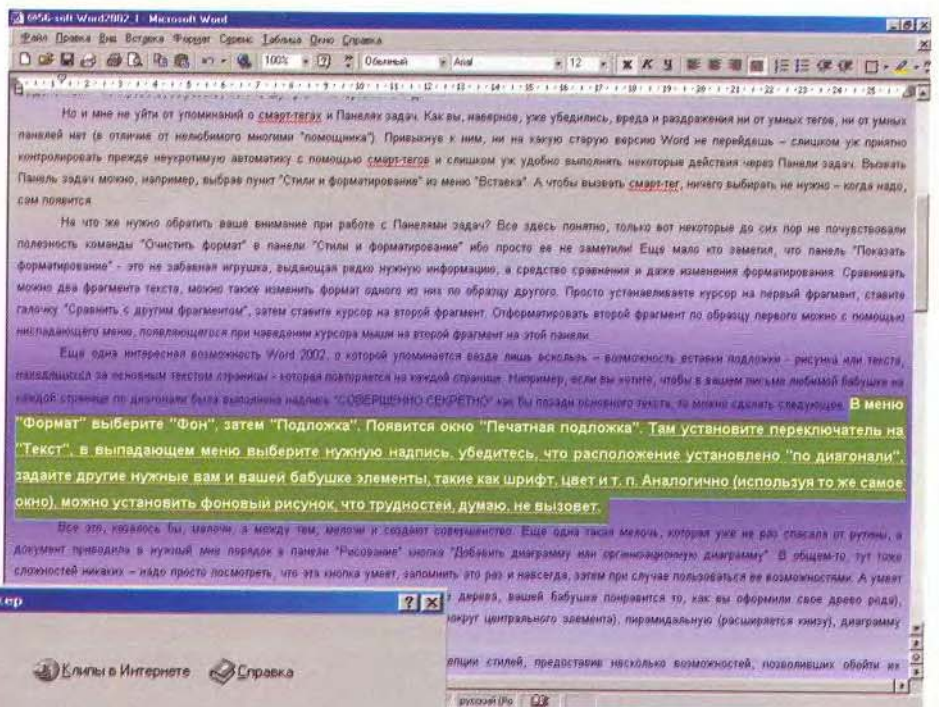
6956-soft Word2002_1 - Microsoft Word

Файл Правка Вид Вставка Формат Сервис Таблица Окно Справка

100% Обычный Arial 12

Но и мне не уйти от упоминаний о смарт-тегах и Панелях задач. Как вы, наверное, уже убедились, вреда и раздражения ни от умных тегов, ни от умных панелей нет (в отличие от нелюбимого многими "помощника"). Привыкнув к ним, ни на какую старую версию Word не перейдешь – слишком уж приятно контролировать прежде неукротимую автоматику с помощью смарт-тегов и слишком уж удобно выполнять некоторые действия через Панели задач. Вызвать Панель задач можно, например, выбрав пункт "Стили и форматирование" из меню "Вставка". А чтобы вызвать смарт-тег, ничего выбирать не нужно – когда надо, сам появится.

На что же нужно обратить ваше внимание при работе с Панелями задач? Все здесь понятно, только вот некоторые до сих пор не почувствовали полезность команды "Очистить формат" в панели "Стили и форматирование" ибо просто ее не заметили! Еще мало кто заметил, что панель "Показать форматирование" - это не забавная игрушка, выдающая редко нужную информацию, а средство сравнения и даже изменения форматирования. Сравнивать можно два фрагмента текста, можно также изменить формат одного из них по образцу другого. Просто устанавливаете курсор на первый фрагмент, ставите галочку "Сравнить с другим фрагментом", затем ставите курсор на второй фрагмент. Отформатировать второй фрагмент по образцу первого можно с помощью ниспадающего меню, появляющегося при наведении курсора мыши на второй фрагмент на этой панели.

Еще одна интересная возможность Word 2002, о которой упоминается везде лишь вскользь – возможность вставки подложки - рисунка или текста, находящегося за основным текстом страницы - которая повторяется на каждой странице. Например, если вы хотите, чтобы в вашем письме любимой бабушке на каждой странице по диагонали была выполнена надпись "СОВЕРШЕННО СЕКРЕТНО" как бы позади основного текста, то можно сделать следующее. В меню "Формат" выберите "Фон", затем "Подложка". Появится окно "Печатная подложка". Там установите переключатель на "Текст", в выпадающем меню выберите нужную надпись, убедитесь, что расположение установлено "по диагонали", задайте другие нужные вам и вашей бабушке элементы, такие как шрифт, цвет и т. п. Аналогично (используя то же самое окно), можно установить фоновый рисунок, что трудностей, думаю, не вызовет.

Все это, казалось бы, мелочи, а между тем, мелочи и создают совершенство. Еще одна такая мелочь, которая уже не раз спасала от рутины, а документ приводила в нужный мне порядок в панели "Рисование" кнопка "Добавить диаграмму или организационную диаграмму". В общем-то, тут тоже сложностей никаких – надо просто посмотреть, что эта кнопка умеет, запомнить это раз и навсегда, затем при случае пользоваться ее возможностями. А умеет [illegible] дерева, вашей бабушке понравится то, как вы оформили свое древо рода), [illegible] вокруг центрального элемента), пирамидальную (расширяется книзу), диаграмму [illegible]

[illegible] ленции стилей, предоставив несколько возможностей, позволивших обойти их

кер
Клипы в Интернете Справка

русский (Ро